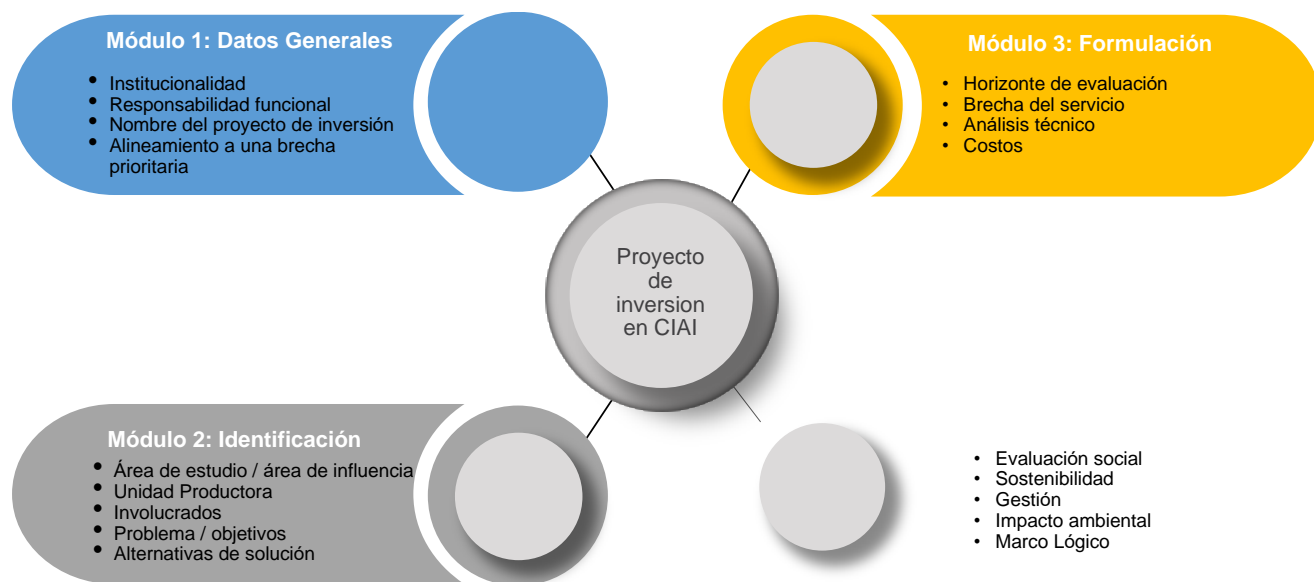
Módulo 1: Datos Generales

- Institucionalidad
- Responsabilidad funcional
- Nombre del proyecto de inversión
- Alineamiento a una brecha prioritaria

Módulo 3: Formulación

- Horizonte de evaluación
- Brecha del servicio
- Análisis técnico
- Costos

Proyecto de inversion en CIAI

Módulo 2: Identificación

- Área de estudio / área de influencia
- Unidad Productora
- Involucrados
- Problema / objetivos
- Alternativas de solución

- Evaluación social
- Sostenibilidad
- Gestión
- Impacto ambiental
- Marco Lógico